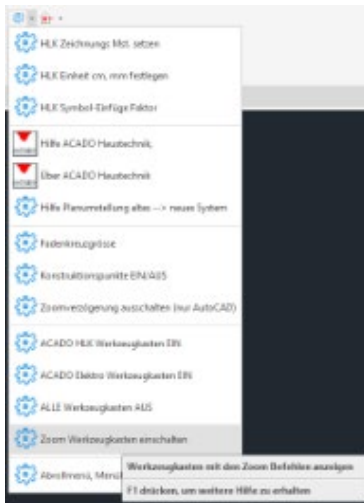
HLK Zeichnungs Mst. setzen

HLK Einheit cm, mm festlegen

HLK Symbol-Einfüge Faktor

Hilfe ACADO Haustechnik

Über ACADO Haustechnik

Hilfe Planumstellung altes --> neues System

Fadenkreuzgrösse

Konstruktionspunkte EIN/AUS

Zoomverzögerung ausschalten (nur AutoCAD)

ACADO HLK Werkzeugkasten EIN

ACADO Elektro Werkzeugkasten EIN

ALLE Werkzeugkasten AUS

Zoom Werkzeugkasten einschalten

Abrollmenü, Menü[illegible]

Werkzeugkasten mit den Zoom Befehlen anzeigen

F1 drücken, um weitere Hilfe zu erhalten